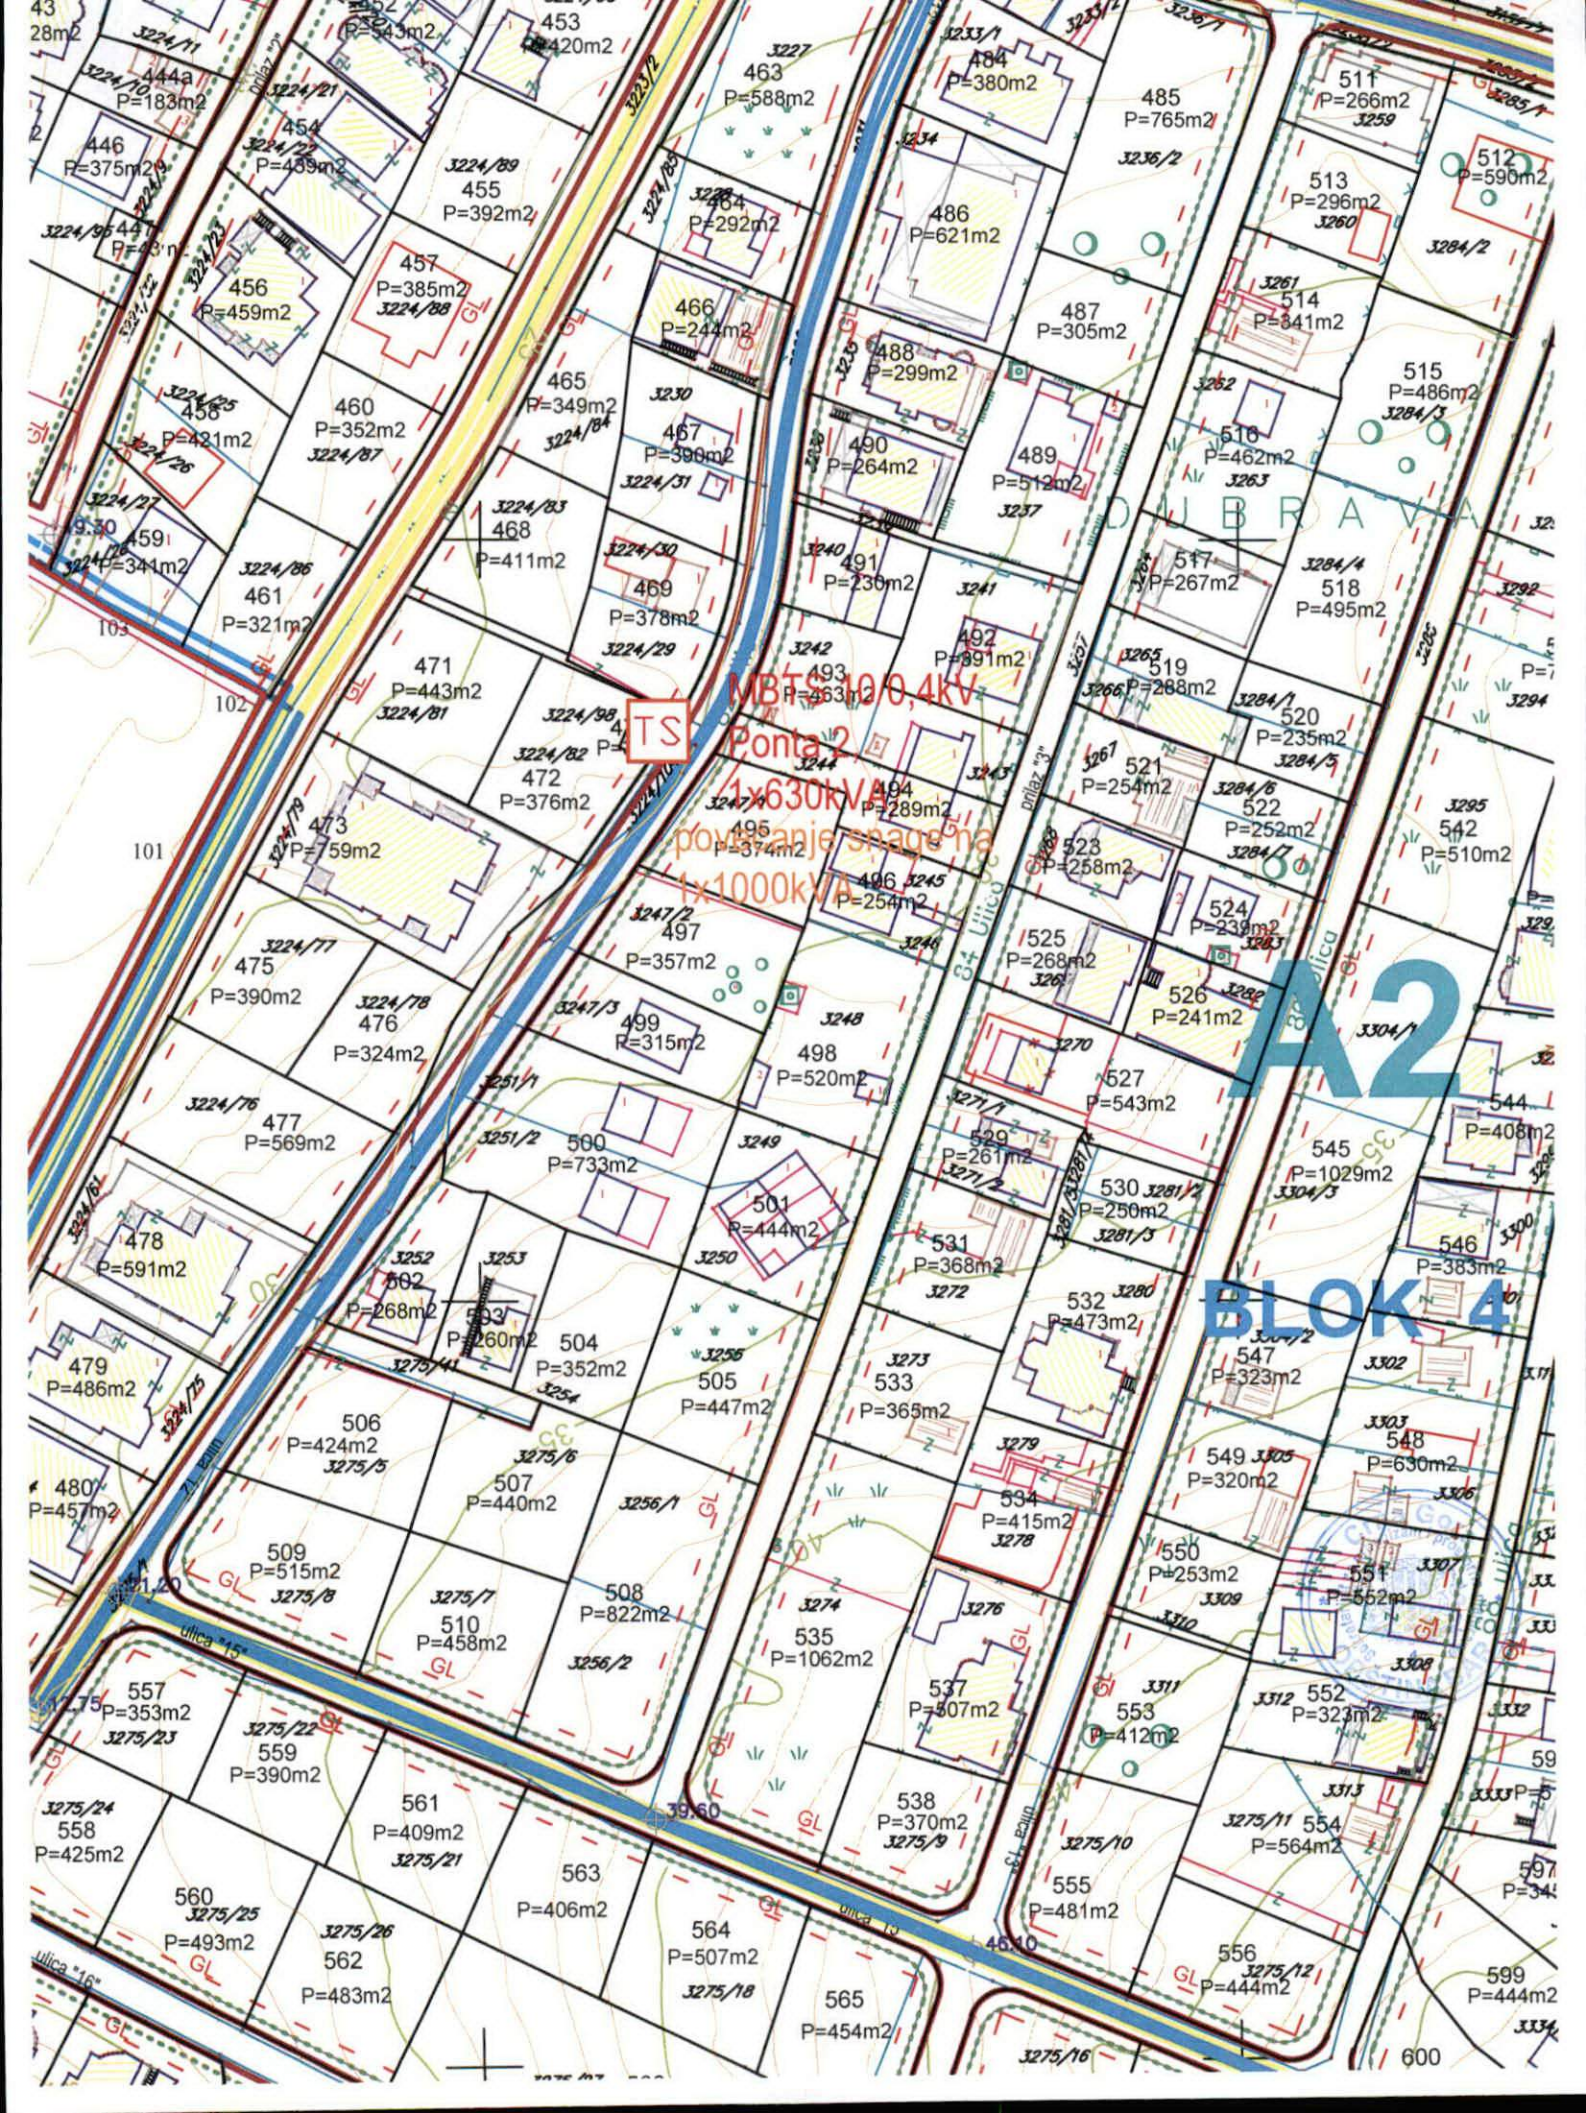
43
28m2
3224/11
444a
P=183m2
446
P=375m2
447
P=43m2
456
P=459m2
455
P=421m2
459
P=341m2
452
P=543m2
453
P=420m2
454
P=439m2
455
P=392m2
3224/89
457
P=385m2
3224/88
460
P=352m2
3224/87
468
P=411m2
3224/83
461
P=321m2
3224/86
471
P=443m2
3224/81
472
P=376m2
3224/82
473
P=759m2
475
P=390m2
3224/77
476
P=324m2
3224/78
477
P=569m2
3224/76
478
P=591m2
479
P=486m2
480
P=457m2
463
P=588m2
3227
464
P=292m2
466
P=244m2
465
P=349m2
467
P=390m2
469
P=378m2
3224/29
MBTS 10/0,4kV
Ponte 2
1x630kVA
povećanje snage na
1x1000kVA
TS
484
P=380m2
485
P=765m2
486
P=621m2
487
P=305m2
488
P=299m2
490
P=264m2
489
P=512m2
491
P=236m2
492
P=391m2
493
P=463m2
494
P=289m2
495
P=374m2
496
P=254m2
497
P=357m2
499
P=315m2
498
P=520m2
500
P=733m2
501
P=444m2
502
P=268m2
503
P=260m2
504
P=352m2
505
P=447m2
506
P=424m2
507
P=440m2
508
P=822m2
509
P=515m2
510
P=458m2
511
P=266m2
512
P=590m2
513
P=296m2
514
P=341m2
515
P=486m2
516
P=462m2
517
P=267m2
518
P=495m2
519
P=288m2
520
P=235m2
521
P=254m2
522
P=252m2
523
P=258m2
524
P=239m2
525
P=268m2
526
P=241m2
527
P=543m2
529
P=261m2
530
P=250m2
531
P=368m2
532
P=473m2
533
P=365m2
534
P=415m2
535
P=1062m2
537
P=307m2
538
P=370m2
542
P=510m2
544
P=408m2
545
P=1029m2
546
P=383m2
547
P=323m2
548
P=630m2
549
P=320m2
550
P=253m2
551
P=552m2
552
P=323m2
553
P=412m2
554
P=564m2
555
P=481m2
556
P=444m2
557
P=353m2
558
P=425m2
559
P=390m2
560
P=493m2
561
P=409m2
562
P=483m2
563
P=406m2
564
P=507m2
565
P=454m2
599
P=444m2
600
DUBRAVA
A2
BLOK 4
Ulica "15"
Ulica "16"
prilaz "3"
GL
101
102
103